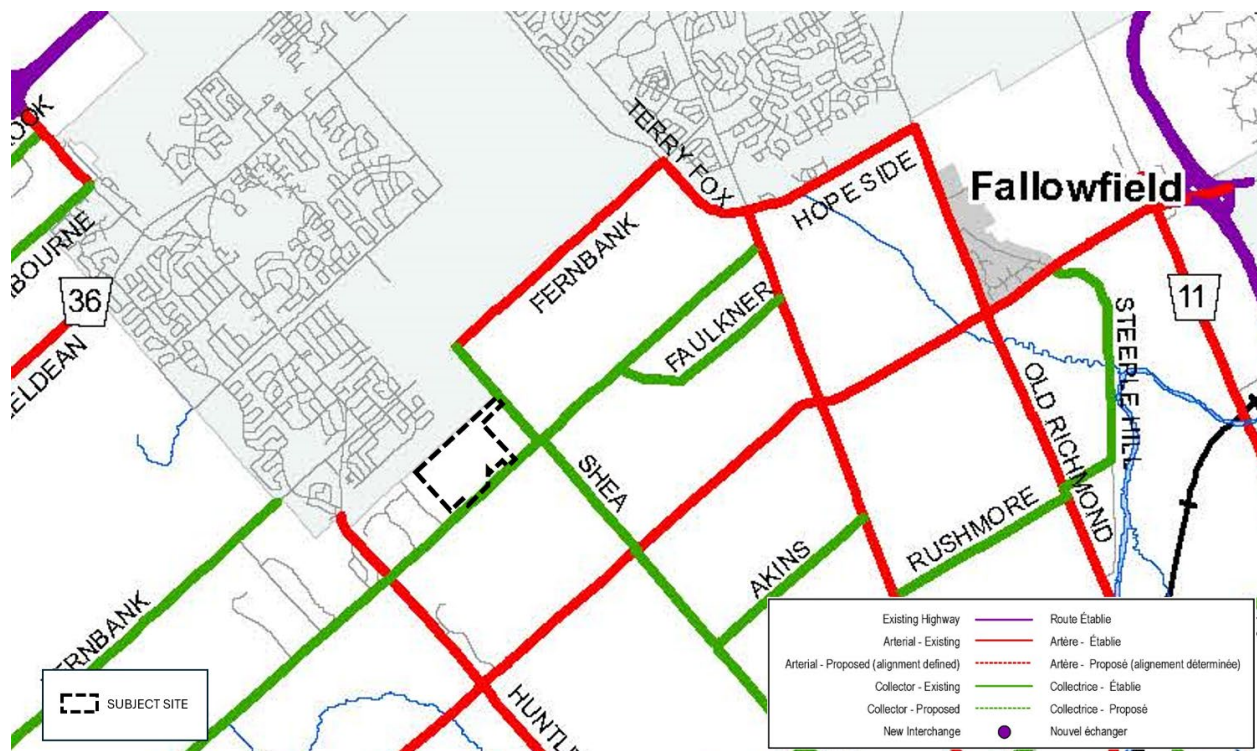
OOK
BOURNE
36
ELDEAN
TERRY FOX
FERNBANK
HOPE SIDE
Fallowfield
FAULKNER
STEEPLE HILL
11
OLD RICHMOND
SHEA
RUSHMORE
AKINS
RNBANK
HUNTL

SUBJECT SITE

| | |
|---|---|
| Existing Highway | Route Établie |
| Arterial - Existing | Artère - Établie |
| Arterial - Proposed (alignment defined) | Artère - Proposé (alignement déterminée) |
| Collector - Existing | Collectrice - Établie |
| Collector - Proposed | Collectrice - Proposé |
| New Interchange | Nouvel échanger |